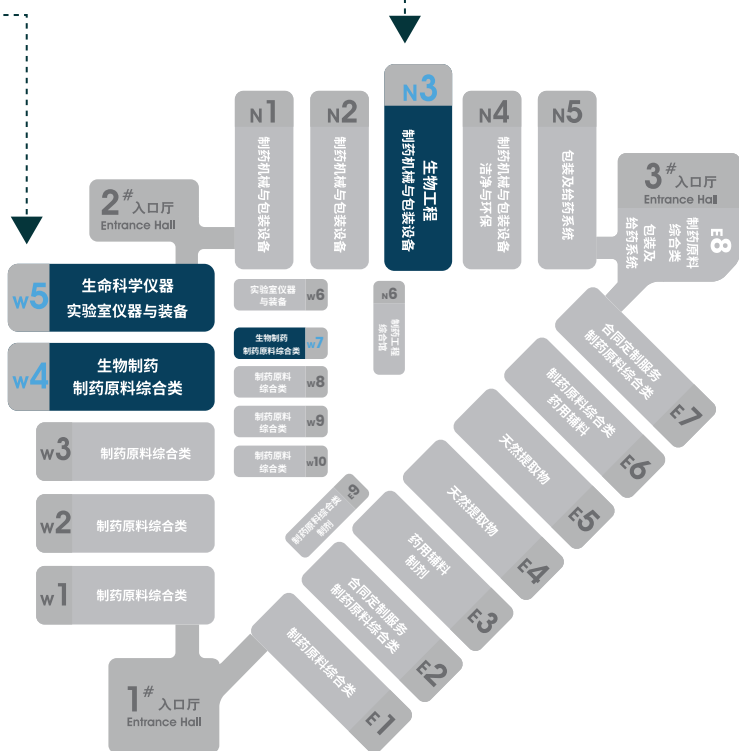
N1
制药机械与包装设备

N2
制药机械与包装设备

N3
生物工程
制药机械与包装设备

N4
制药机械与包装设备
洁净与环保

N5
包装及给药系统

2# 入口厅
Entrance Hall

3# 入口厅
Entrance Hall

E8
制药原料综合类
包装及给药系统

W5
生命科学仪器
实验室仪器与装备

W4
生物制药
制药原料综合类

W3
制药原料综合类

W2
制药原料综合类

W1
制药原料综合类

W6
实验室仪器与装备

N6
制药工程综合馆

W7
生物制药
制药原料综合类

W8
制药原料综合类

W9
制药原料综合类

W10
制药原料综合类

E9
制药原料综合类
制剂

E7
合同定制服务
制药原料综合类

E6
制药原料综合类
药用辅料

E5
天然提取物

E4
天然提取物

E3
药用辅料
制剂

E2
合同定制服务
制药原料综合类

E1
制药原料综合类

1# 入口厅
Entrance Hall